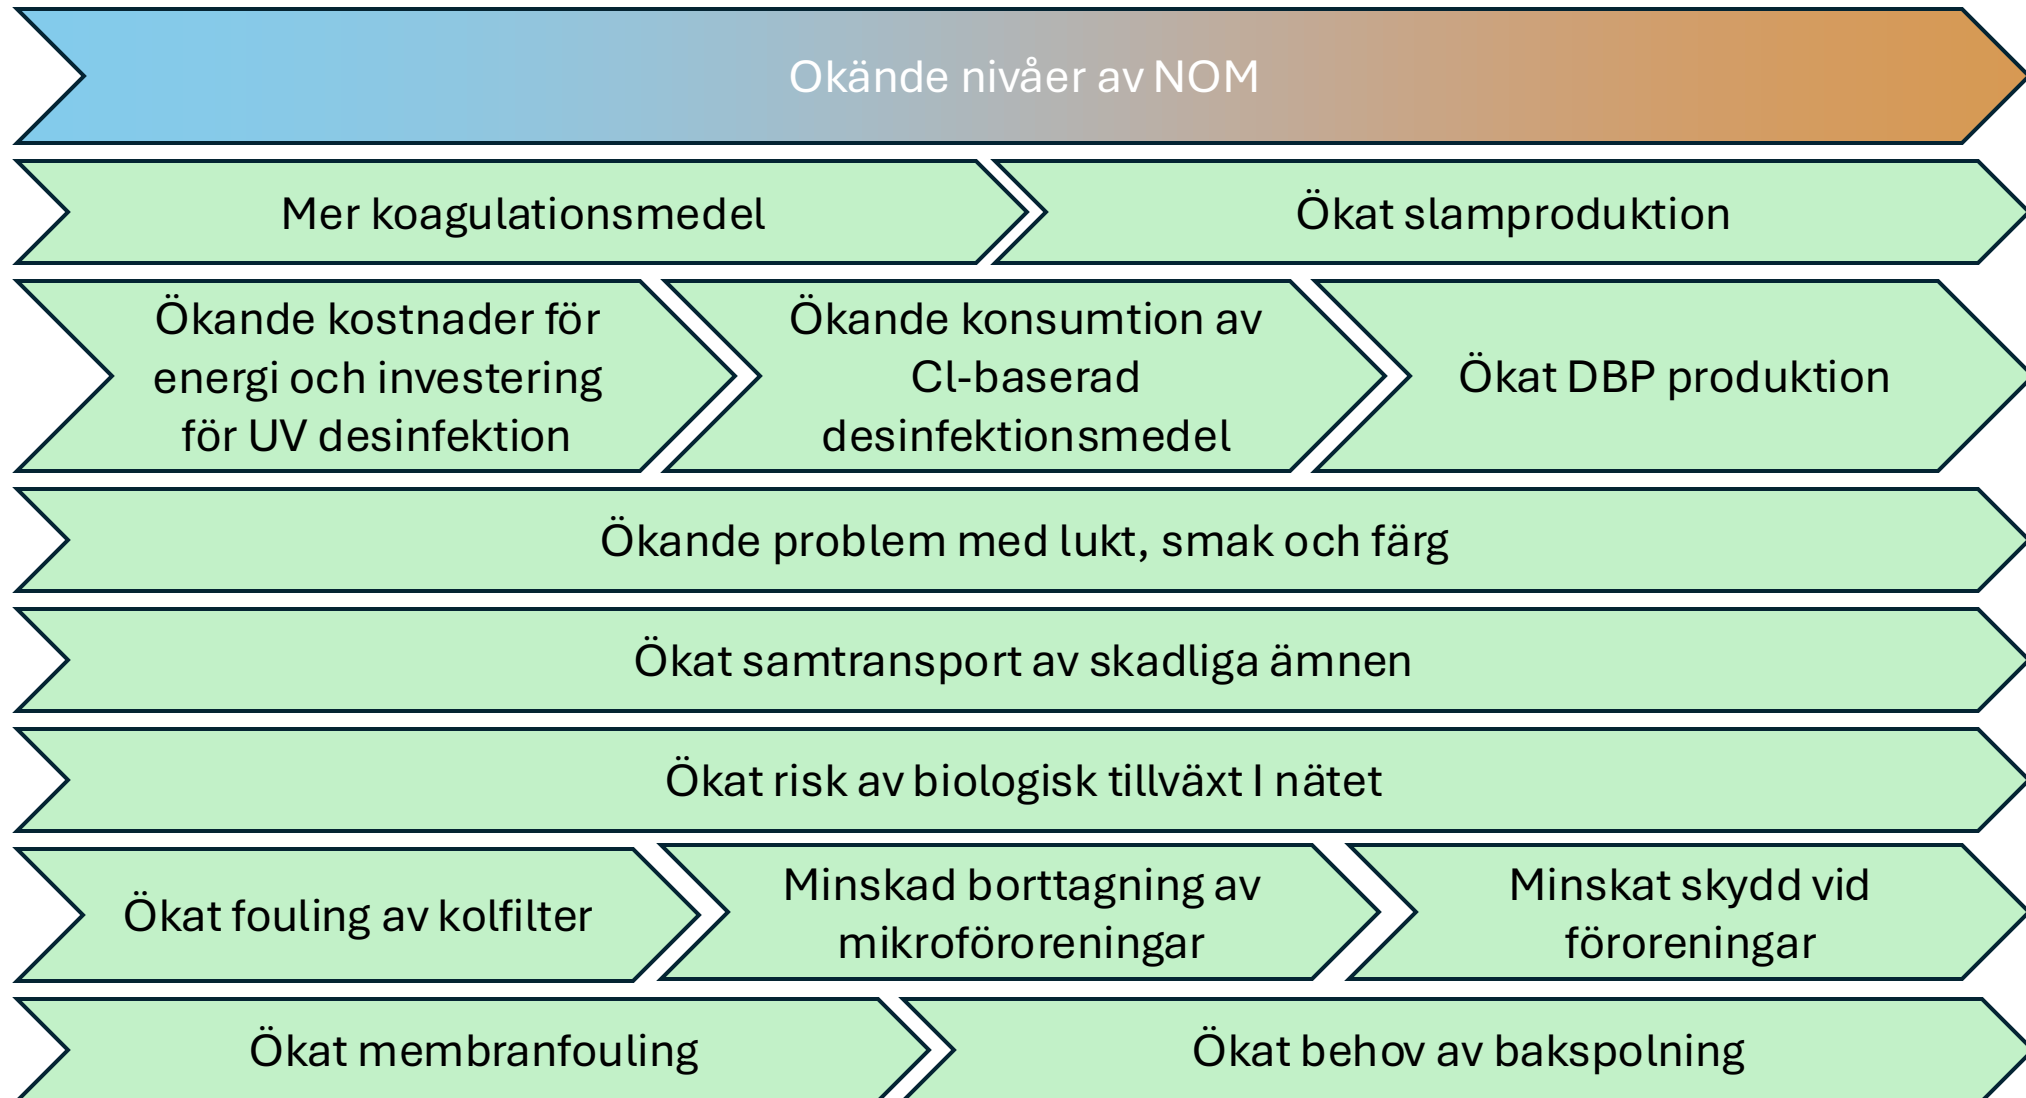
Okände nivåer av NOM

Mer koagulationsmedel

Ökat slamproduktion

Ökande kostnader för energi och investering för UV desinfektion

Ökande konsumtion av Cl-baserad desinfektionsmedel

Ökat DBP produktion

Ökande problem med lukt, smak och färg

Ökat samtransport av skadliga ämnen

Ökat risk av biologisk tillväxt I nätet

Ökat fouling av kolfilter

Minskad borttagning av mikroföroreningar

Minskat skydd vid föroreningar

Ökat membranfouling

Ökat behov av bakspolning